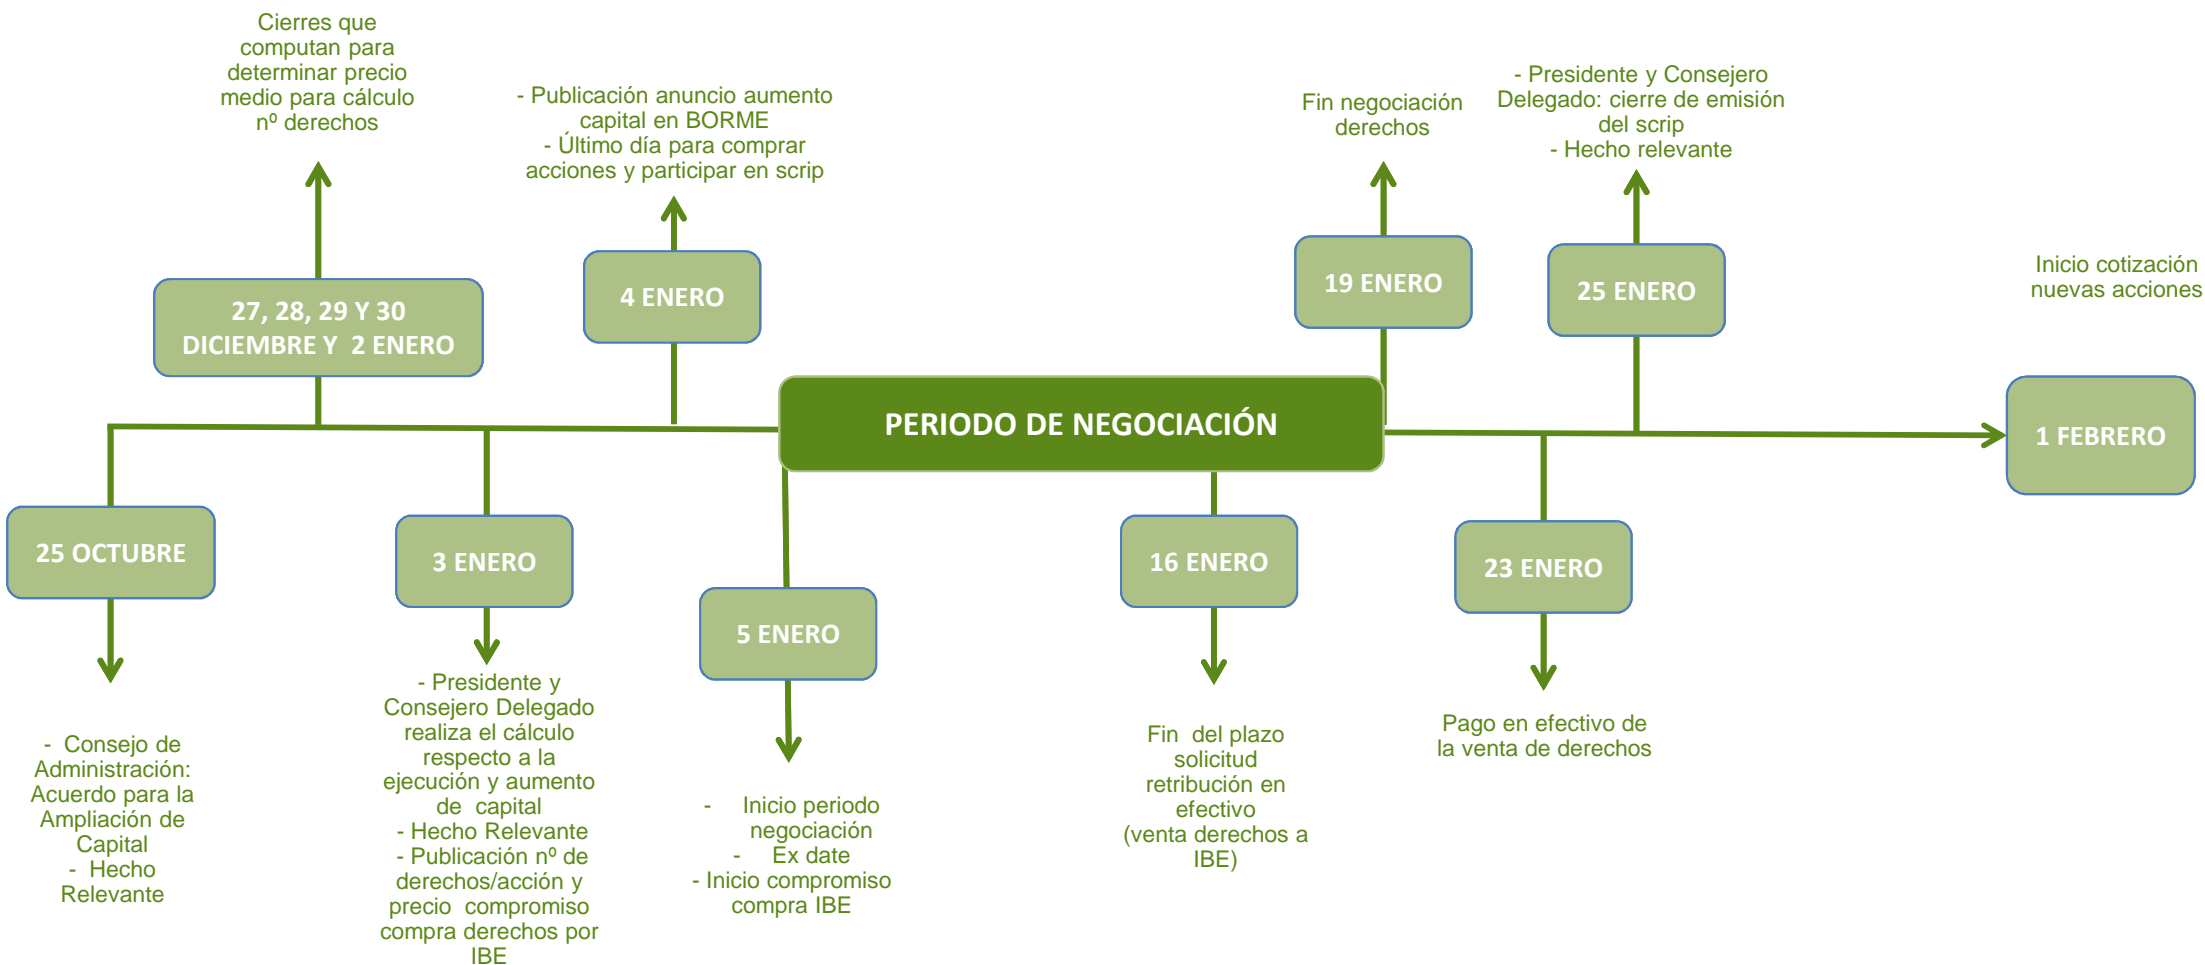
Cierres que computan para determinar precio medio para cálculo nº derechos

- Publicación anuncio aumento capital en BORME
- Último día para comprar acciones y participar en scrip

Fin negociación derechos

- Presidente y Consejero Delegado: cierre de emisión del scrip
- Hecho relevante

Inicio cotización nuevas acciones

27, 28, 29 Y 30 DICIEMBRE Y 2 ENERO

4 ENERO

19 ENERO

25 ENERO

PERIODO DE NEGOCIACIÓN

1 FEBRERO

25 OCTUBRE

3 ENERO

5 ENERO

16 ENERO

23 ENERO

- Consejo de Administración: Acuerdo para la Ampliación de Capital
- Hecho Relevante

- Presidente y Consejero Delegado realiza el cálculo respecto a la ejecución y aumento de capital
- Hecho Relevante
- Publicación nº de derechos/acción y precio compromiso compra derechos por IBE

- Inicio periodo negociación
- Ex date
- Inicio compromiso compra IBE

Fin del plazo solicitud retribución en efectivo (venta derechos a IBE)

Pago en efectivo de la venta de derechos